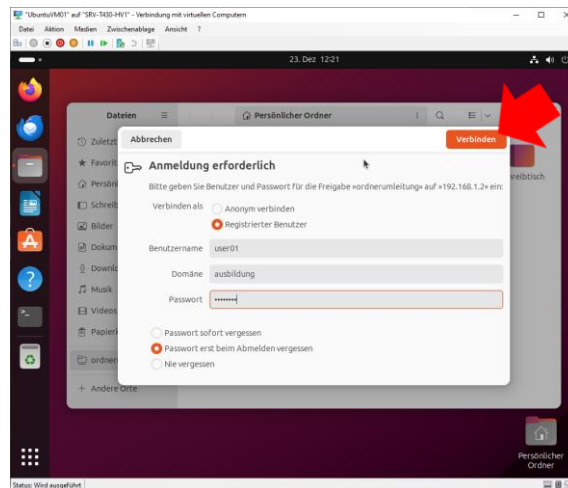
"UbuntuVM01" auf "SRV-T430-HV1" - Verbindung mit virtuellen Computern

Datei Aktion Medien Zwischenablage Ansicht ?

23. Dez 12:21

Dateien

Persönlicher Ordner

Zuletzt

Favorit

Persön

Schreib

Bilder

Dokum

Downl

Musik

Videos

Papierk

ordner

+ Andere Orte

Abbrechen

Verbinden

Anmeldung erforderlich

Bitte geben Sie Benutzer und Passwort für die Freigabe »ordnerumleitung« auf »192.168.1.2« ein:

Verbinden als

Anonym verbinden

Registrierter Benutzer

Benutzername user01

Domäne ausbildung

Passwort ••••••••

Passwort sofort vergessen

Passwort erst beim Abmelden vergessen

Nie vergessen

reibtisch

Persönlicher Ordner

Status: Wird ausgeführt